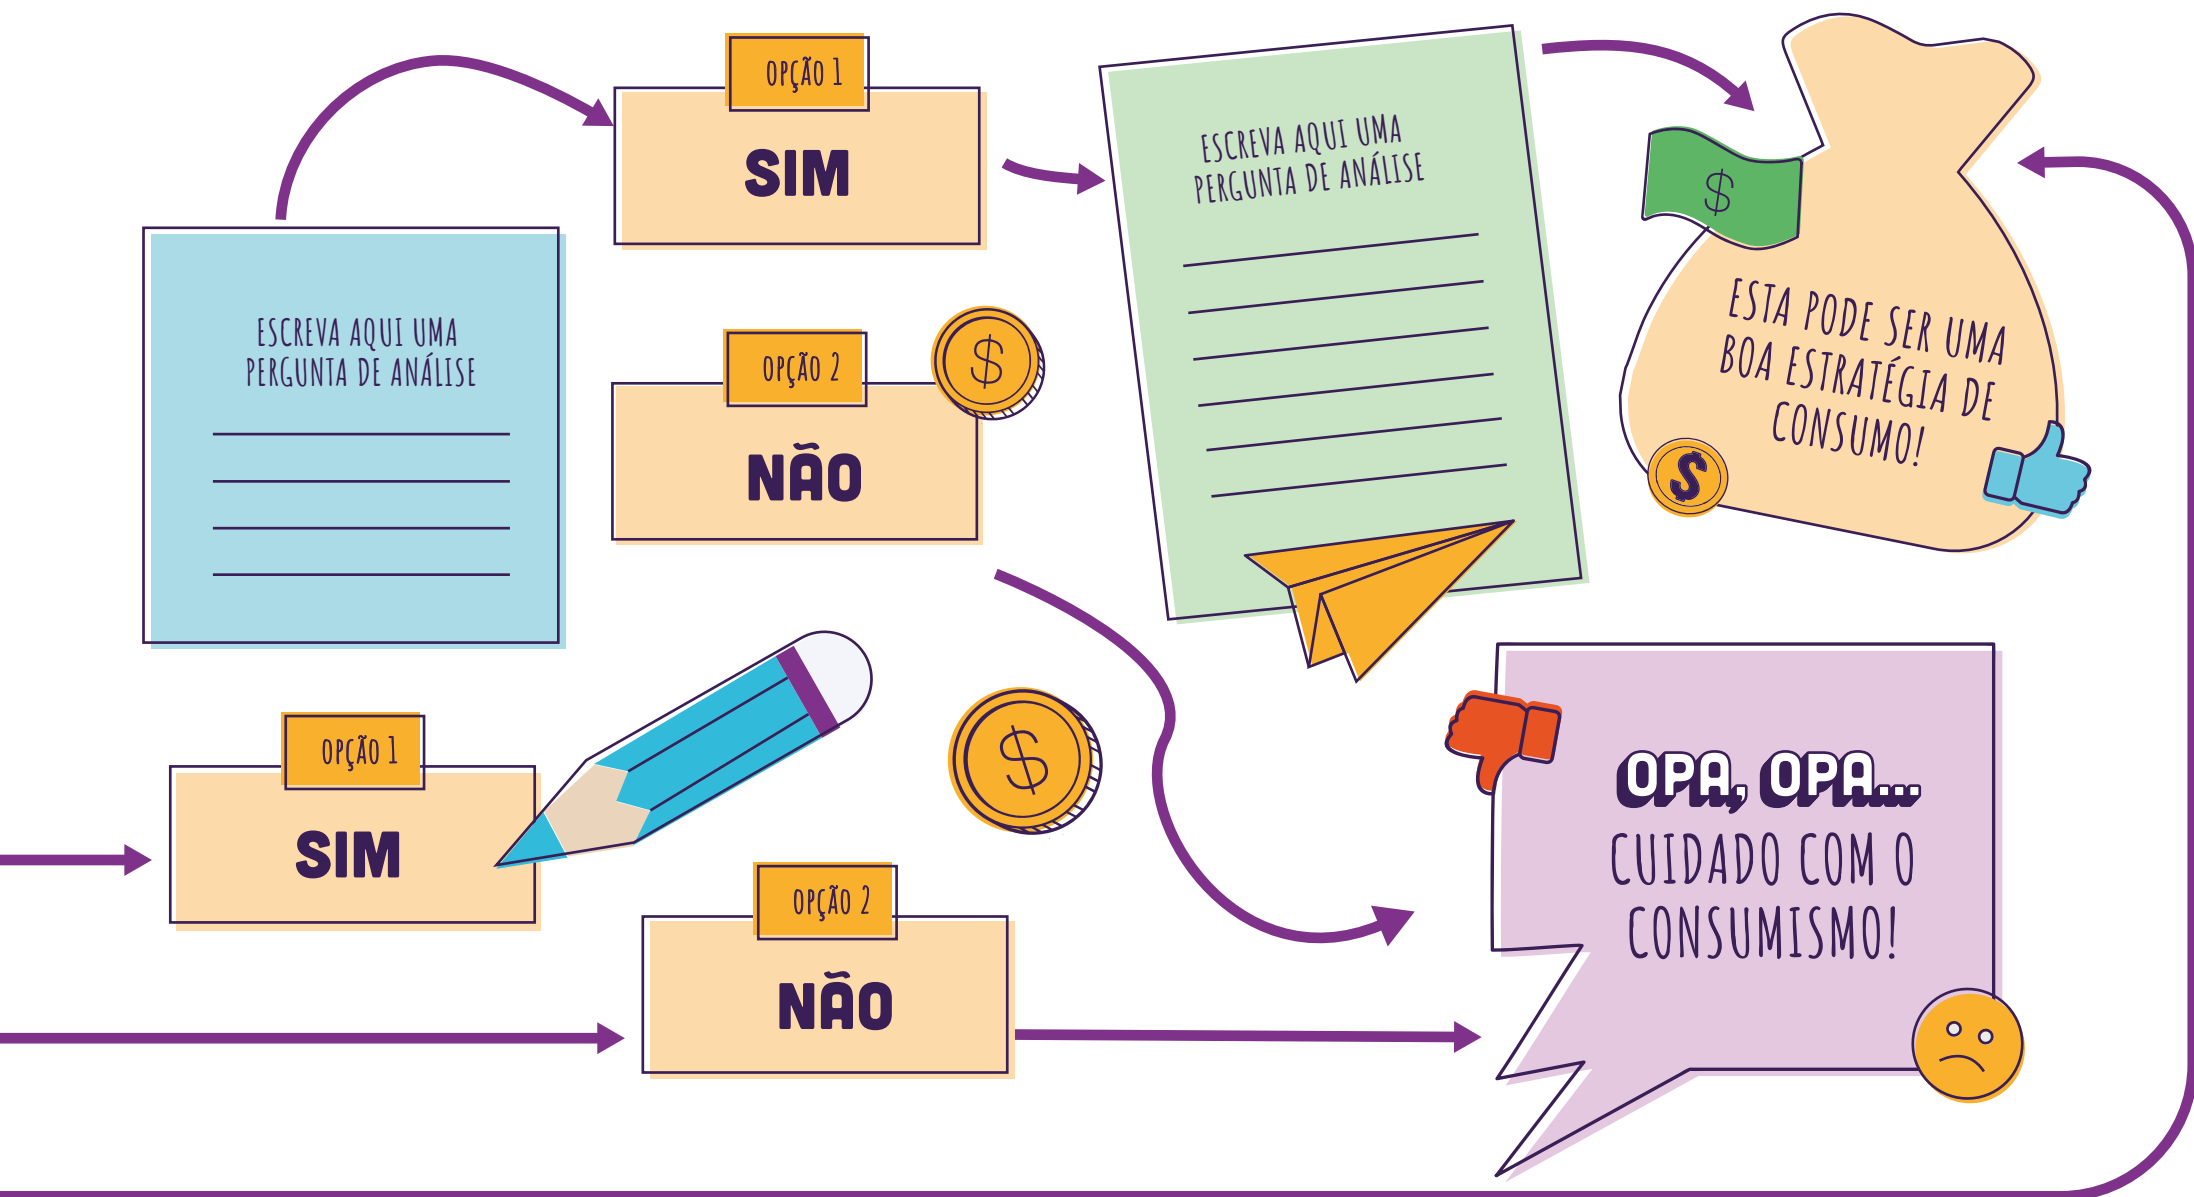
ESCREVA AQUI UMA PERGUNTA DE ANÁLISE

OPÇÃO 1
SIM

OPÇÃO 2
NÃO

ESCREVA AQUI UMA PERGUNTA DE ANÁLISE

$

ESTA PODE SER UMA BOA ESTRATÉGIA DE CONSUMO!

$

$

$

OPÇÃO 1
SIM

OPÇÃO 2
NÃO

OPA, OPA...
CUIDADO COM O CONSUMISMO!